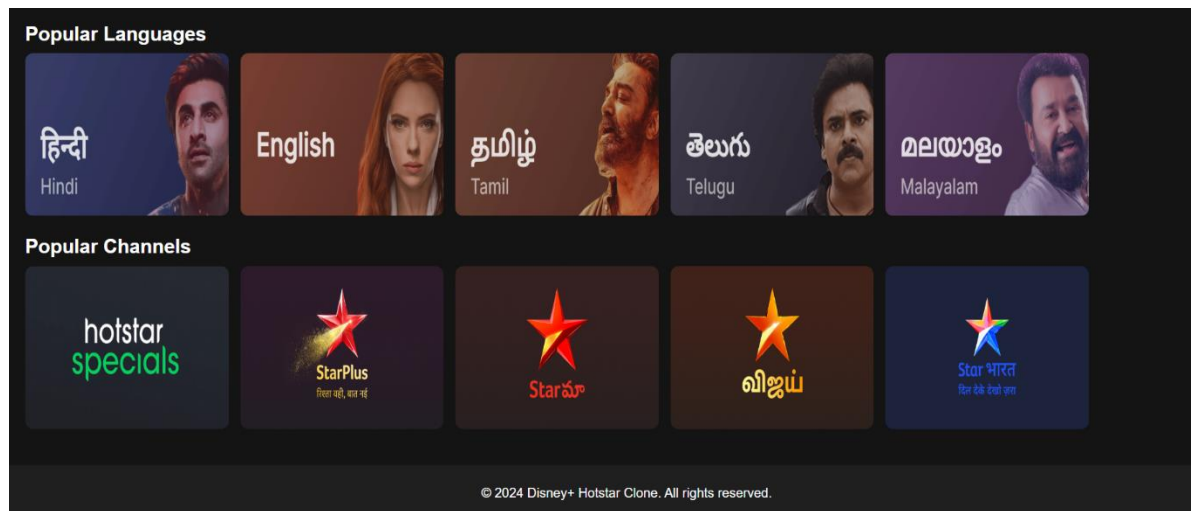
Popular Languages

हिन्दी
Hindi

English

தமிழ்
Tamil

తెలుగు
Telugu

മലയാളം
Malayalam

Popular Channels

hotstar specials

StarPlus
रिश्ता वही, बात नई

Star మా

விஜய்

Star भारत
दिल देखे देखो ज़रा

© 2024 Disney+ Hotstar Clone. All rights reserved.